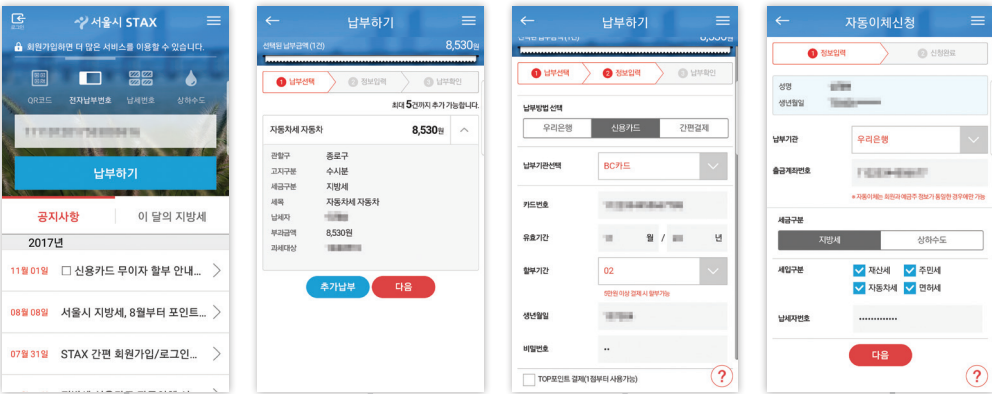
로그인

서울시 STAX

회원가입하면 더 많은 서비스를 이용할 수 있습니다.

QR코드 전자납부번호 납세번호 상하수도

납부하기

공지사항 이 달의 지방세

2017년

11월 01일 □ 신용카드 무이자 할부 안내...

08월 08일 서울시 지방세, 8월부터 포인트...

07월 31일 STAX 간편 회원가입/로그인...

납부하기

선택된 납부금액(1건) 8,530원

1 납부선택 2 정보입력 3 납부확인

최대 5건까지 추가 가능합니다.

자동차세 자동차 8,530원

| 관할구 | 종로구 |
|---|---|
| 고지구분 | 수시분 |
| 세금구분 | 지방세 |
| 세목 | 자동차세 자동차 |
| 납세자 | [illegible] |
| 부과금액 | 8,530원 |
| 과세대상 | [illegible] |

추가납부 다음

납부하기

1 납부선택 2 정보입력 3 납부확인

납부방법 선택

우리은행 신용카드 간편결제

납부기관선택 BC카드

카드번호

유효기간 월 / 년

할부기간 02

5만원 이상 결제 시 할부가능

생년월일

비밀번호 **

TOP포인트 결제(1점부터 사용가능)

?

자동이체신청

1 정보입력 2 신청완료

성명

생년월일

납부기관 우리은행

출금계좌번호

* 자동이체는 회원과 예금주 정보가 동일한 경우에만 가능

세금구분

지방세 상하수도

세입구분 재산세 주민세 자동차세 면허세

납세자번호 ••••••••••••••

다음

?